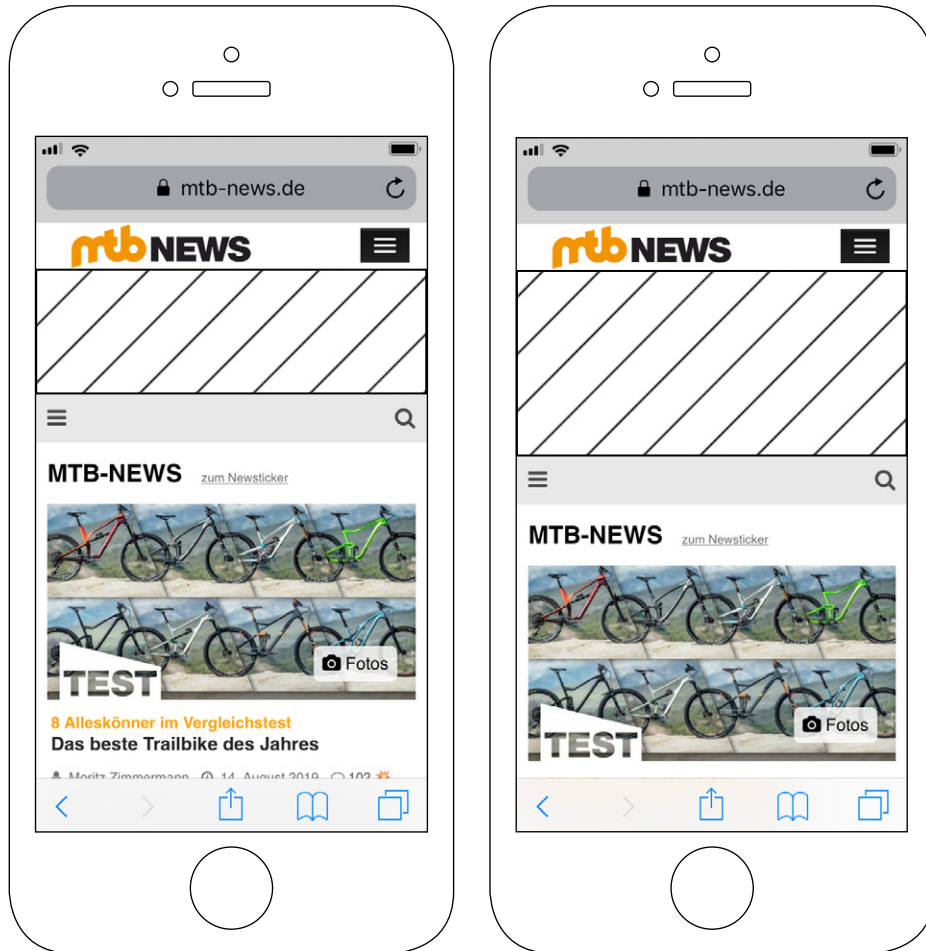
mtb-news.de

mtb NEWS

MTB-NEWS zum Newsticker

TEST

Fotos

8 Alleskönner im Vergleichstest
Das beste Trailbike des Jahres

Moritz Zimmermann 14. August 2019 102

mtb-news.de

mtb NEWS

MTB-NEWS zum Newsticker

TEST

Fotos